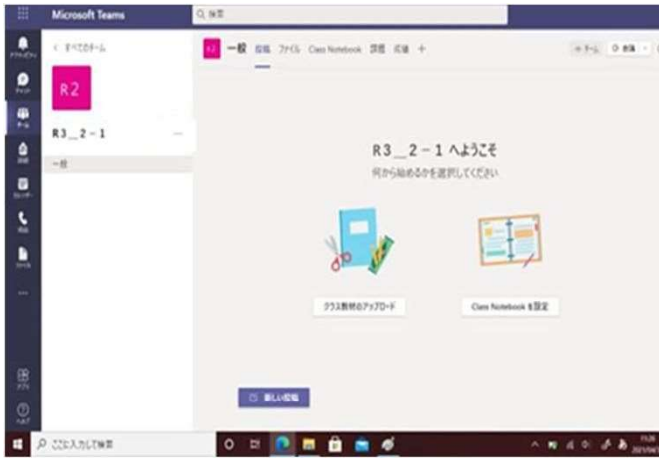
Microsoft Teams

検索

アクティビティ

チャット

チーム

課題

カレンダー

通話

ファイル

アプリ

ヘルプ

< すべてのチーム

R2

R3＿2－1

一般

R2 一般 投稿 ファイル Class Notebook 課題 成績 +

チーム

会議

R3＿2－1 へようこそ

何から始めるかを選択してください

クラス教材のアップロード

Class Notebook を設定

新しい投稿

ここに入力して検索